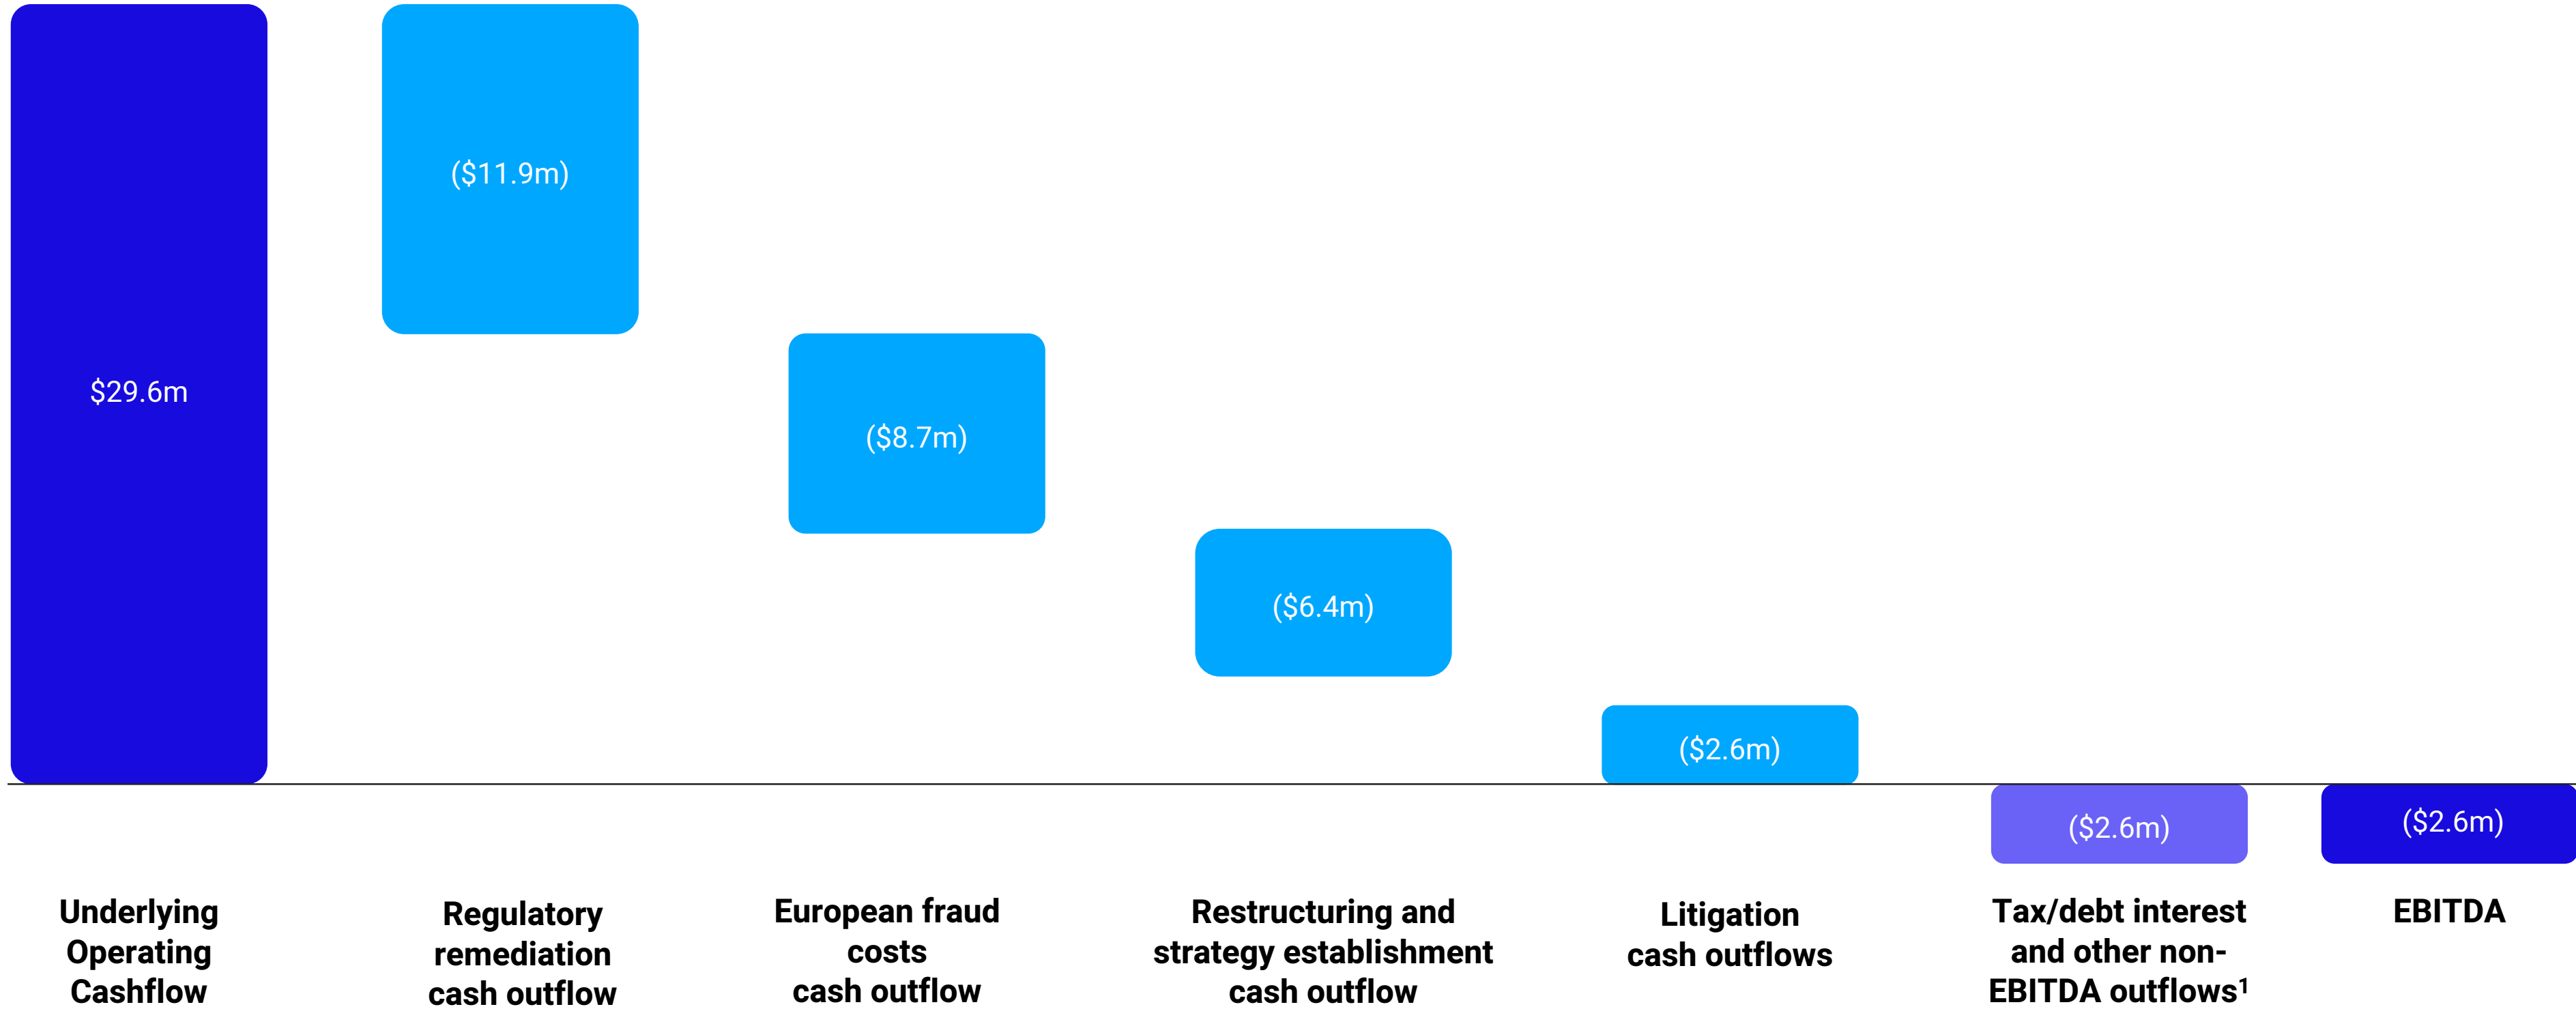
$29.6m

($11.9m)

($8.7m)

($6.4m)

($2.6m)

($2.6m)

($2.6m)

Underlying Operating Cashflow

Regulatory remediation cash outflow

European fraud costs cash outflow

Restructuring and strategy establishment cash outflow

Litigation cash outflows

Tax/debt interest and other non-EBITDA outflows$^1$

EBITDA